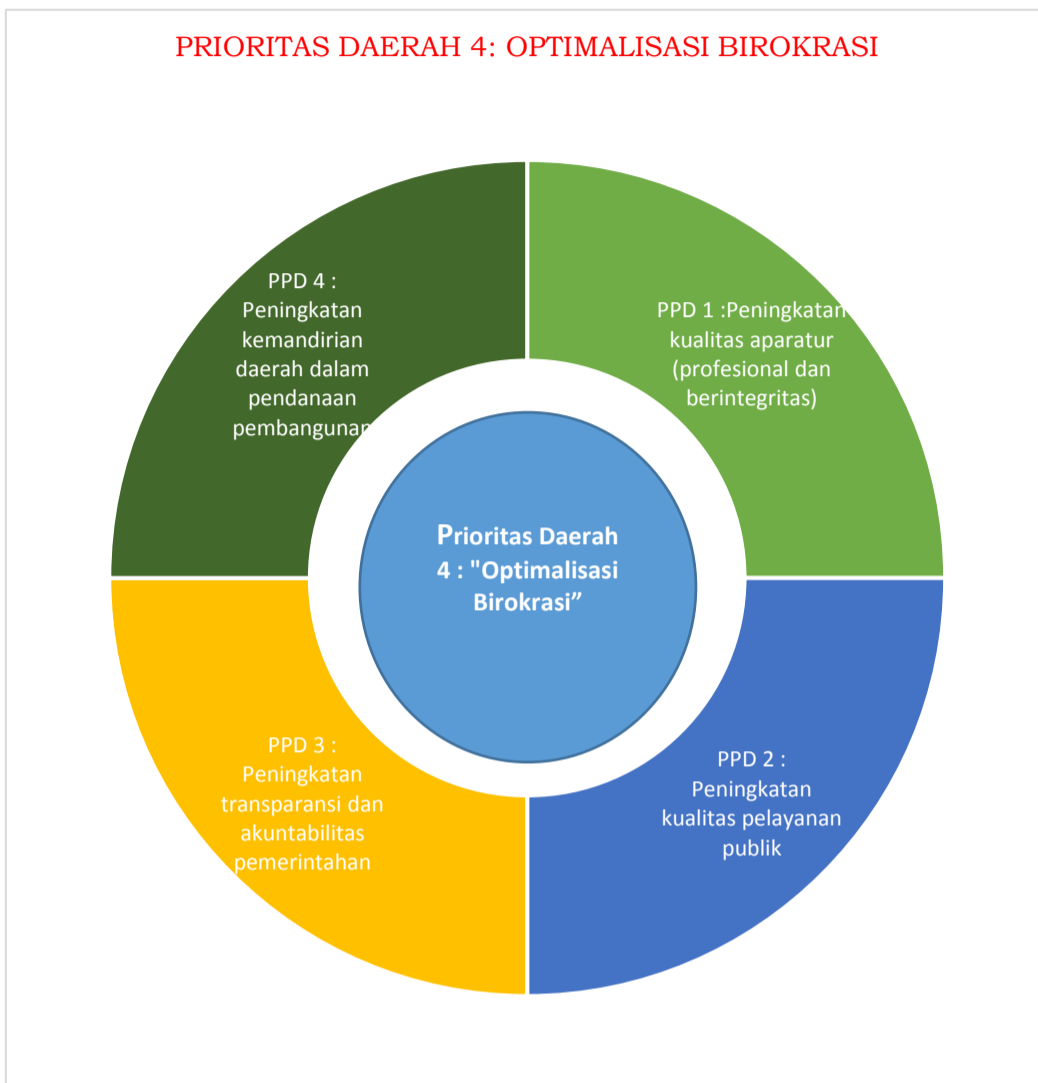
PRIORITAS DAERAH 4: OPTIMALISASI BIROKRASI

PPD 4 : Peningkatan kemandirian daerah dalam pendanaan pembangunan

PPD 1 :Peningkatan kualitas aparatur (profesional dan berintegritas)

Prioritas Daerah 4 : "Optimalisasi Birokrasi"

PPD 3 : Peningkatan transparansi dan akuntabilitas pemerintahan

PPD 2 : Peningkatan kualitas pelayanan publik